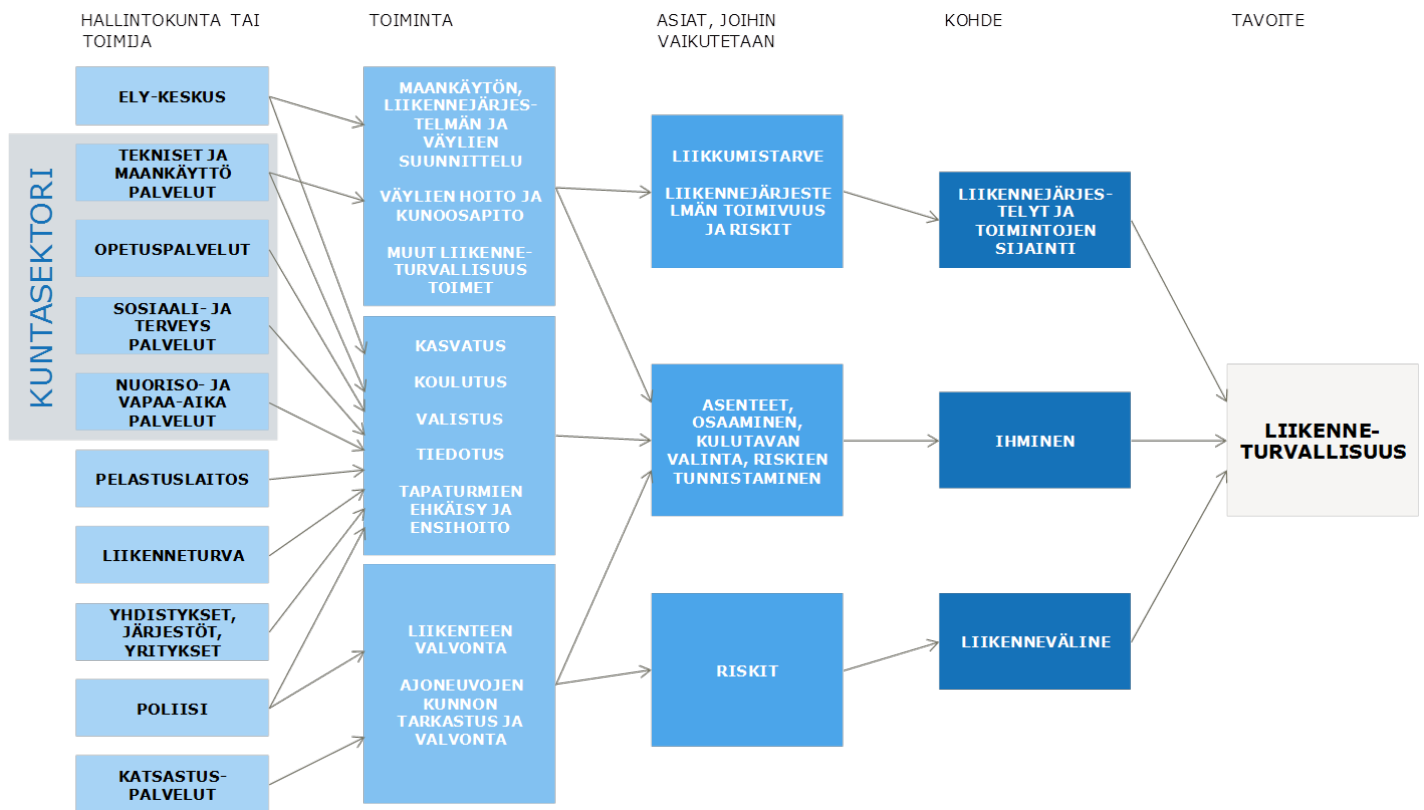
HALLINTOKUNTA TAI TOIMIJA

TOIMINTA

ASIAT, JOIHIN VAIKUTETAAN

KOHDE

TAVOITE

KUNTASEKTORI

ELY-KESKUS

TEKNISET JA MAANKÄYTTÖ PALVELUT

OPETUSPALVELUT

SOSIAALI- JA TERVEYS PALVELUT

NUORISO- JA VAPAA-AIKA PALVELUT

PELASTUSLAITOS

LIIKENNETURVA

YHDISTYKSET, JÄRJESTÖT, YRITYKSET

POLIISI

KATSASTUS-PALVELUT

MAANKÄYTÖN, LIIKENNEJÄRJESTELMÄN JA VÄYLIEN SUUNNITTELU

VÄYLIEN HOITO JA KUNOOSAPITO

MUUT LIIKENNE-TURVALLISUUS TOIMET

KASVATUS

KOULUTUS

VALISTUS

TIEDOTUS

TAPATURMIEN EHKÄISY JA ENSIHOITO

LIIKENTEEN VALVONTA

AJONEUVOJEN KUNNON TARKASTUS JA VALVONTA

LIIKKUMISTARVE

LIIKENNEJÄRJESTELMÄN TOIMIVUUS JA RISKIT

ASENTEET, OSAAMINEN, KULUTAVAN VALINTA, RISKIEN TUNNISTAMINEN

RISKIT

LIIKENNEJÄRJESTELYT JA TOIMINTOJEN SIJAINTI

IHMINEN

LIIKENNEVÄLINE

LIIKENNE-TURVALLISUUS